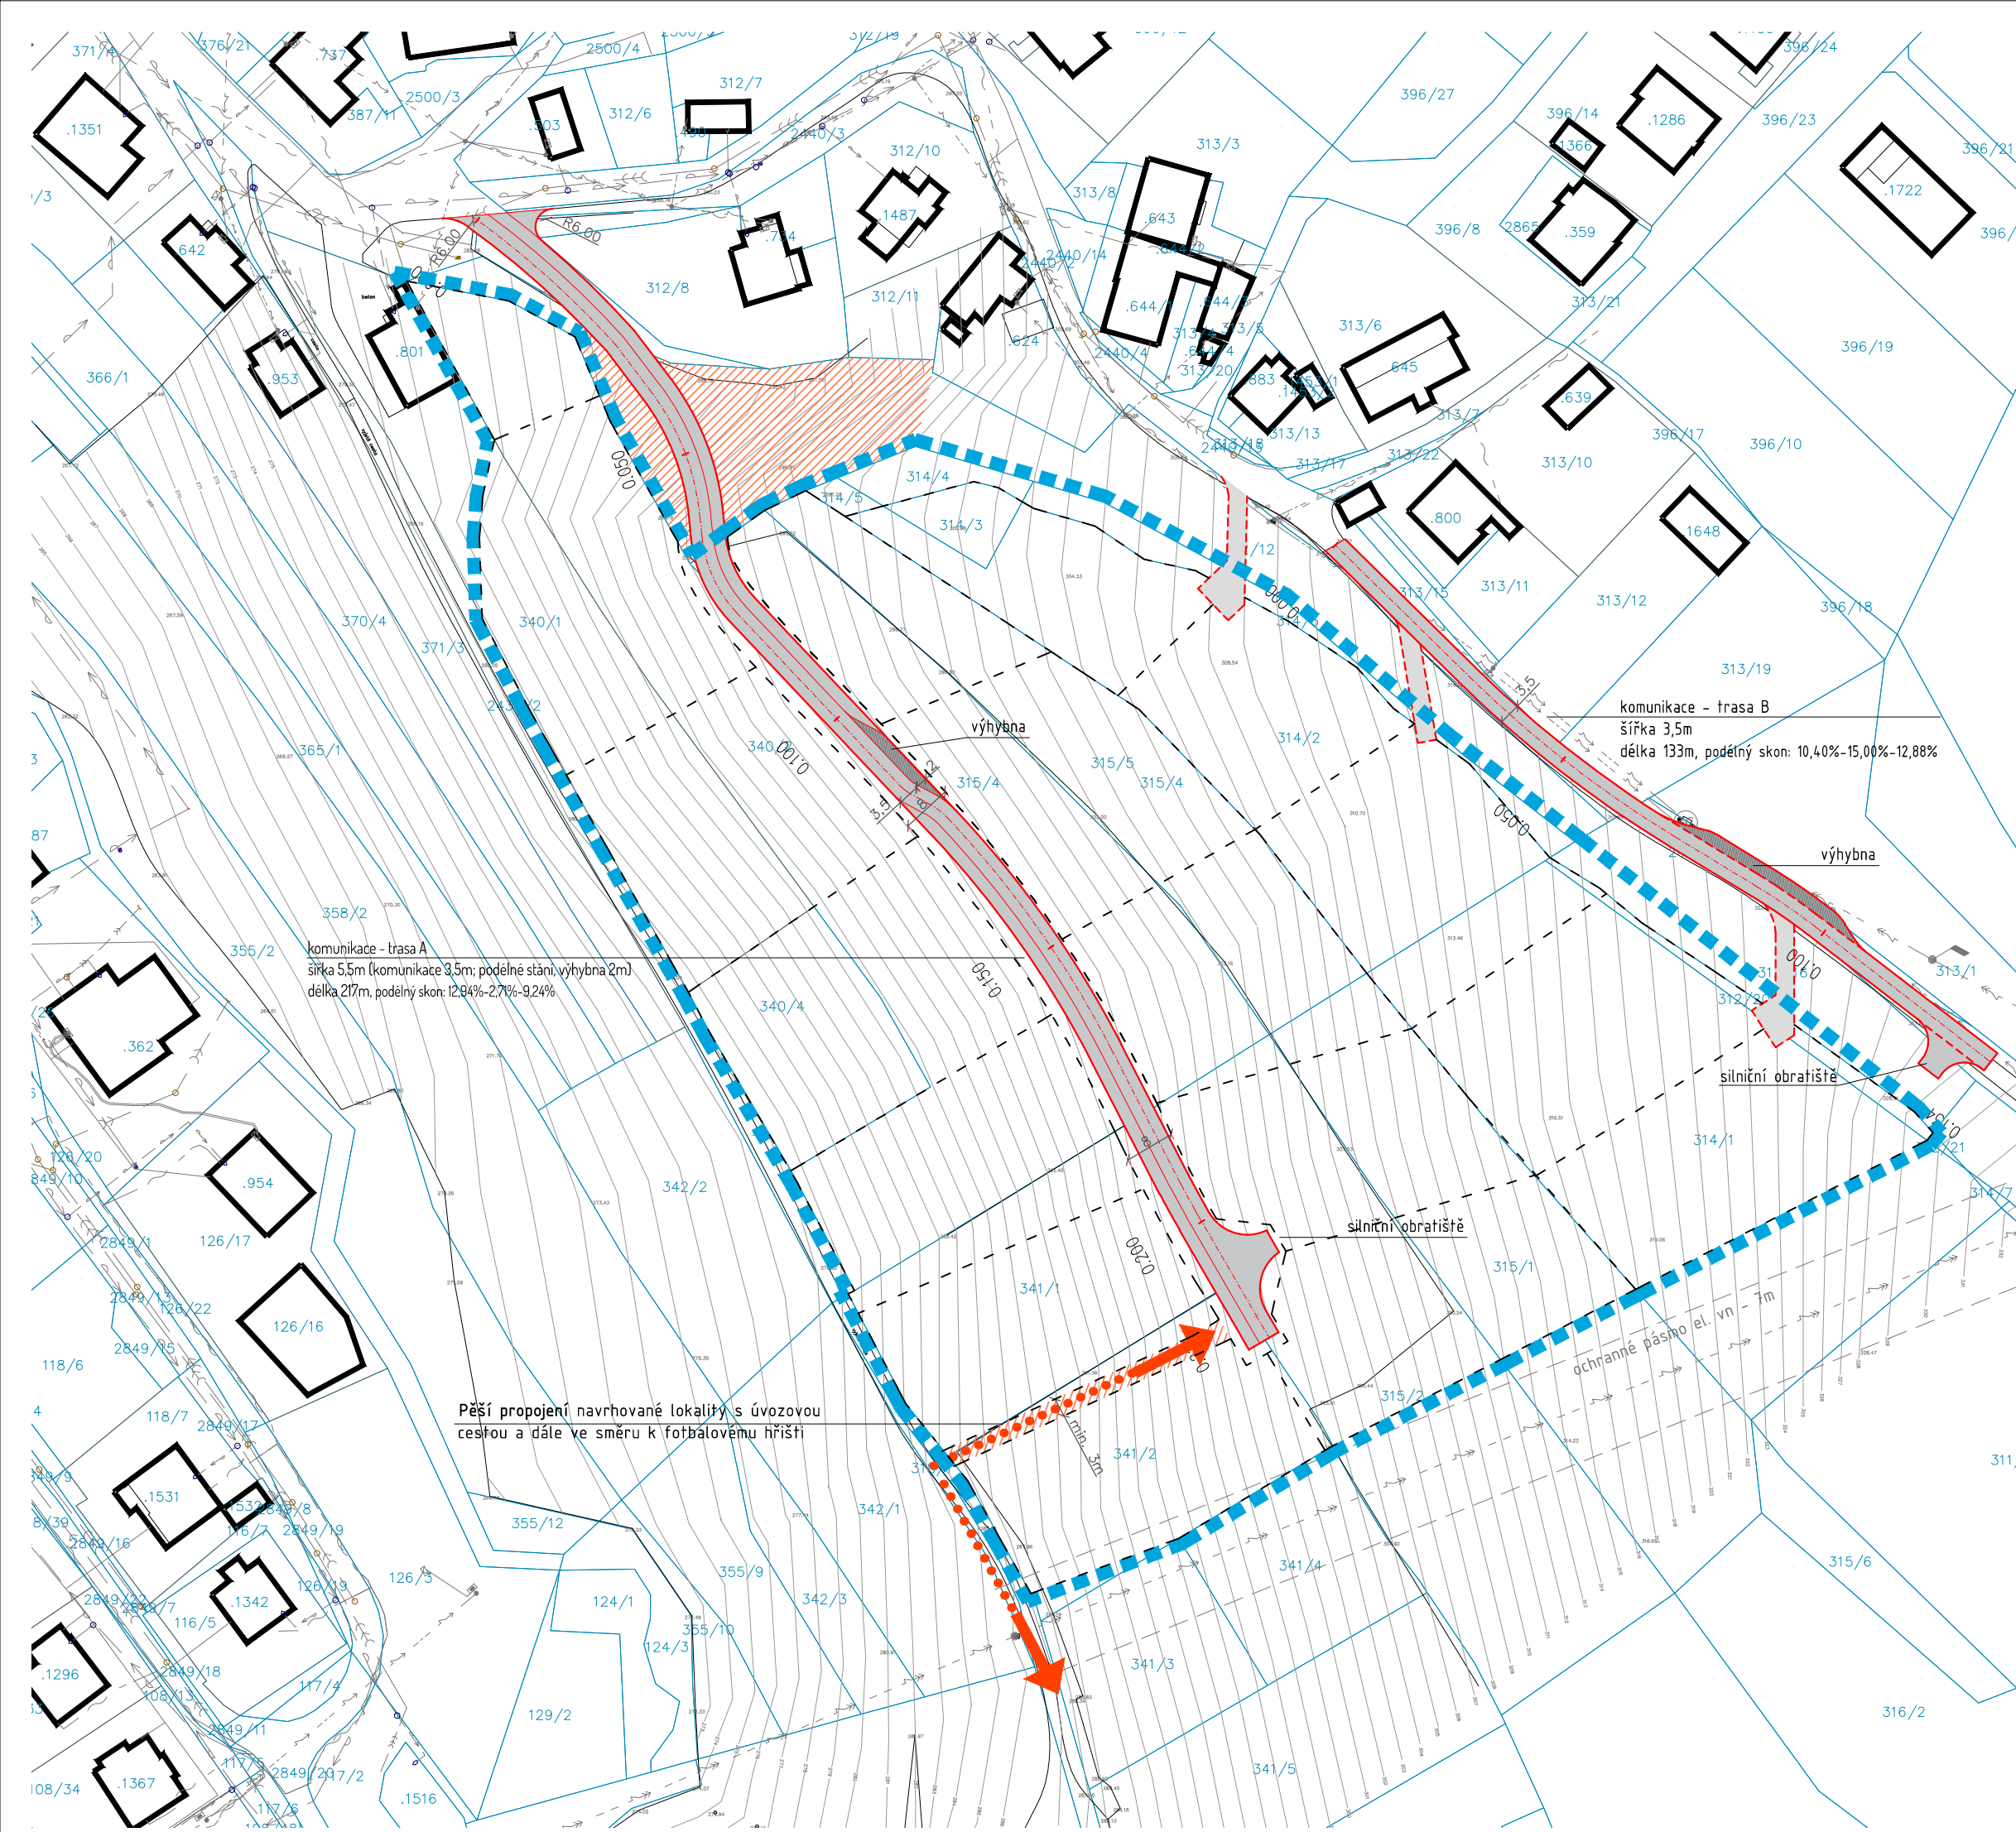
371/4
376/21
737
2500/4
312/19
396/24
.1351
387/11
2500/3
503
312/6
312/7
2440/3
396/27
313/3
396/14
.1286
396/23
396/21
.1366
312/10
.1487
313/8
.643
396/8
2865
.359
.1722
/3
.642
R6,00
R6,00
.724
312/8
312/11
2440/14
2440/12
.644
.644
313/21
366/1
.801
.953
.624
2440/4
313/5
313/6
645
396/19
.883
313/20
313/7
.639
0,050
314/4
313/13
2440/18
313/17
313/22
396/17
396/10
313/10
314/5
313/3
/12
.800
1648
370/4
340/1
371/3
0,050
314/3
313/15
313/11
313/12
396/18
313/19
2440/2
komunikace - trasa B
šířka 3,5m
délka 133m, podélný skon: 10,40%-15,00%-12,88%
výhybna
365/1
340/2
0,100
315/4
315/5
315/4
314/2
0,050
87
výhybna
358/2
355/2
komunikace - trasa A
šířka 5,5m (komunikace 3,5m; podélné stání, výhybna 2m)
délka 217m, podélný skon: 12,94%-2,71%-9,24%
0,150
0,100
313/1
312/20
340/4
.362
silniční obratiště
314/1
126/20
849/10
.954
342/2
/21
314/7
2849/1
126/17
silniční obratiště
0,200
2849/13
126/22
341/1
315/1
126/16
2849/15
118/6
ochranné pásmo el. vn - 7m
315/2
118/7
2849/17
Pěší propojení navrhované lokality s úvozovou cestou a dále ve směru k fotbalovému hřišti
min. 3m
341/2
311
849/9
.1531
.1532
2849/18
8/39
116/7
2849/19
355/12
342/1
2849/16
126/3
355/9
341/4
315/6
126/19
2849/22
116/5
.1342
124/1
342/3
355/10
124/3
.1296
2849/18
108/13
117/4
341/3
129/2
2849/11
316/2
117/5
.1367
108/34
2849/20
117/2
.1516
341/5
117/6